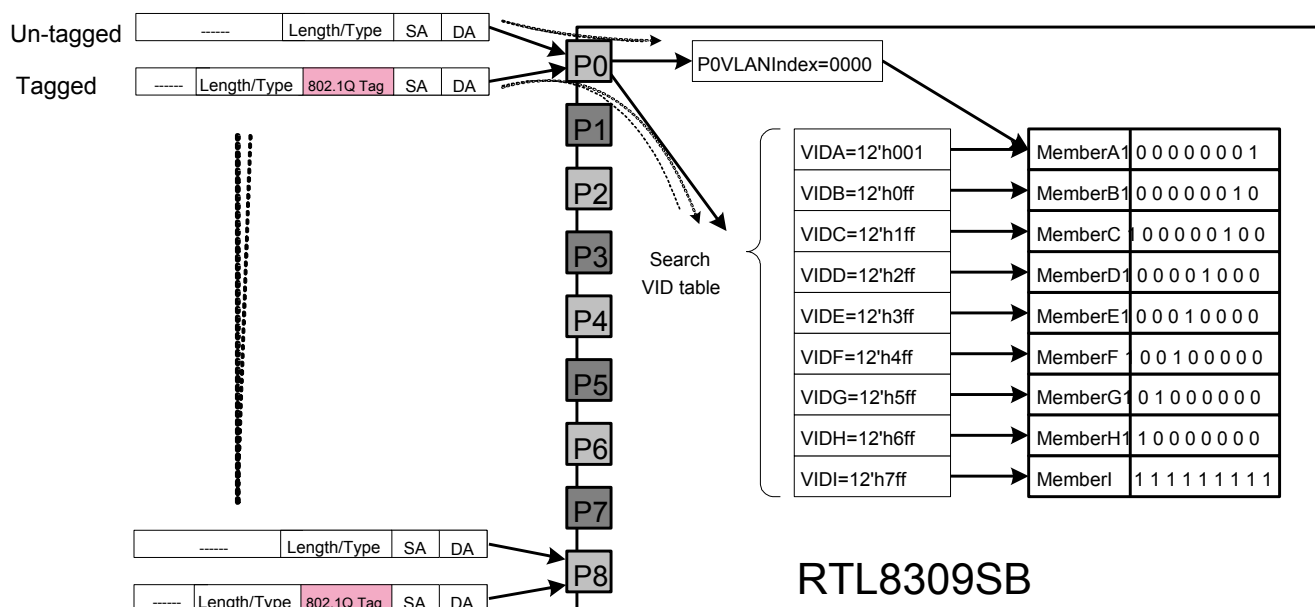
Un-tagged

| ------ | Length/Type | SA | DA |
|---|---|---|---|

Tagged

| ----- | Length/Type | 802.1Q Tag | SA | DA |
|---|---|---|---|---|

P0

P0VLANIndex=0000

P1

P2

P3

P4

P5

P6

P7

P8

Search VID table

| VIDA=12'h001 | MemberA | 1 0 0 0 0 0 0 0 1 |
|---|---|---|
| VIDB=12'h0ff | MemberB | 1 0 0 0 0 0 0 1 0 |
| VIDC=12'h1ff | MemberC | 1 0 0 0 0 0 1 0 0 |
| VIDD=12'h2ff | MemberD | 1 0 0 0 0 1 0 0 0 |
| VIDE=12'h3ff | MemberE | 1 0 0 0 1 0 0 0 0 |
| VIDF=12'h4ff | MemberF | 1 0 0 1 0 0 0 0 0 |
| VIDG=12'h5ff | MemberG | 1 0 1 0 0 0 0 0 0 |
| VIDH=12'h6ff | MemberH | 1 1 0 0 0 0 0 0 0 |
| VIDI=12'h7ff | MemberI | 1 1 1 1 1 1 1 1 1 |

| ------ | Length/Type | SA | DA |
|---|---|---|---|

| ----- | Length/Type | 802.1Q Tag | SA | DA |
|---|---|---|---|---|

RTL8309SB